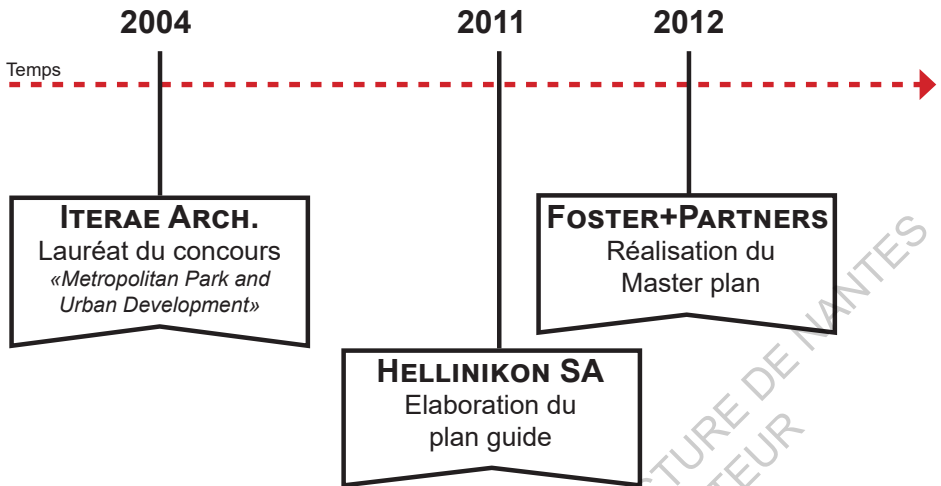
2004

2011

2012

Temps

ITERAE ARCH.
Lauréat du concours
«Metropolitan Park and Urban Development»

FOSTER+PARTNERS
Réalisation du Master plan

HELLINIKON SA
Elaboration du plan guide

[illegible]TURE DE NANTES
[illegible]TEUR